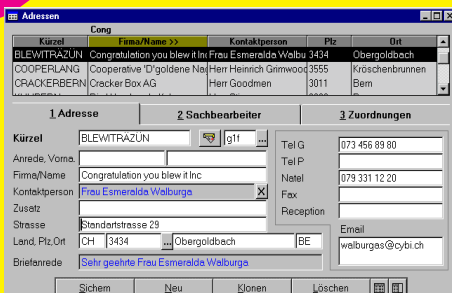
Adressen

Cong

| Kürzel | Firma/Name >> | Kontaktperson | Plz | Ort |
|---|---|---|---|---|
| BLEWITRAZUN | Congratulation you blew it Inc | Frau Esmeralda Walbu | 3434 | Obergoldbach |
| COOPERLANG | Cooperative "D'goldene Na | Herr Heinrich Grimwood | 3555 | Kröschenbrunnen |
| CRACKERBERN | Cracker Box AG | Herr Goodmen | 3011 | Bern |

1 Adresse | 2 Sachbearbeiter | 3 Zuordnungen

Kürzel BLEWITRAZUN g1f ...

Anrede, Vorna.

Firma/Name Congratulation you blew it Inc

Kontaktperson Frau Esmeralda Walburga X

Zusatz

Strasse Standartstrasse 29

Land, Plz,Ort CH 3434 ... Obergoldbach BE

Briefanrede Sehr geehrte Frau Esmeralda Walburga

Tel G 073 456 89 80

Tel P

Natel 079 331 12 20

Fax

Reception

Email

walburgas@cybi.ch

Sichern | Neu | Klonen | Löschen